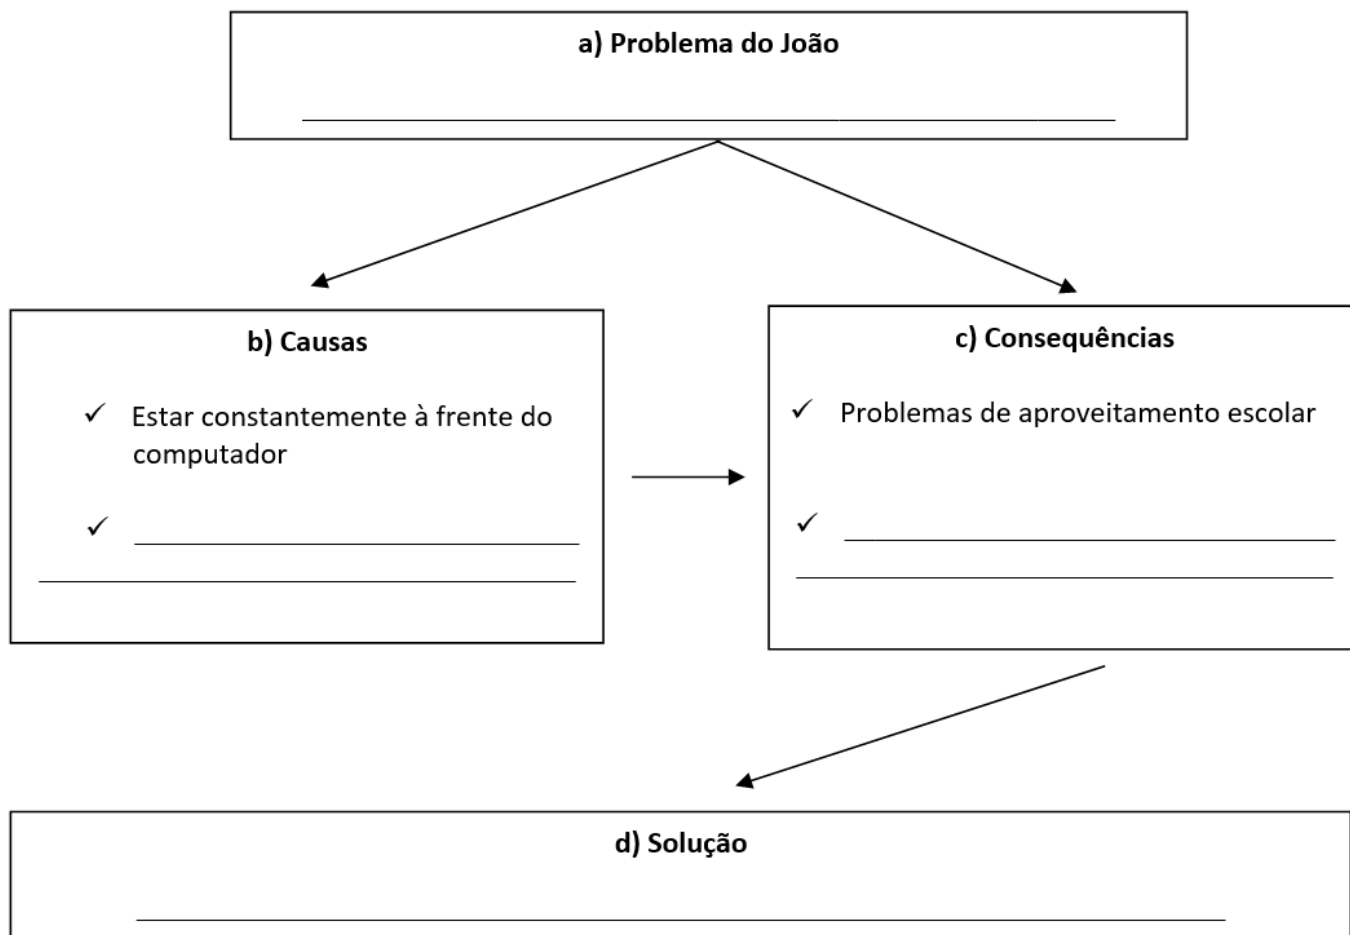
a) Problema do João

_______________________________________________

b) Causas

✓ Estar constantemente à frente do computador

✓ ______________________________
______________________________________

c) Consequências

✓ Problemas de aproveitamento escolar

✓ ______________________________
______________________________________

d) Solução

_______________________________________________